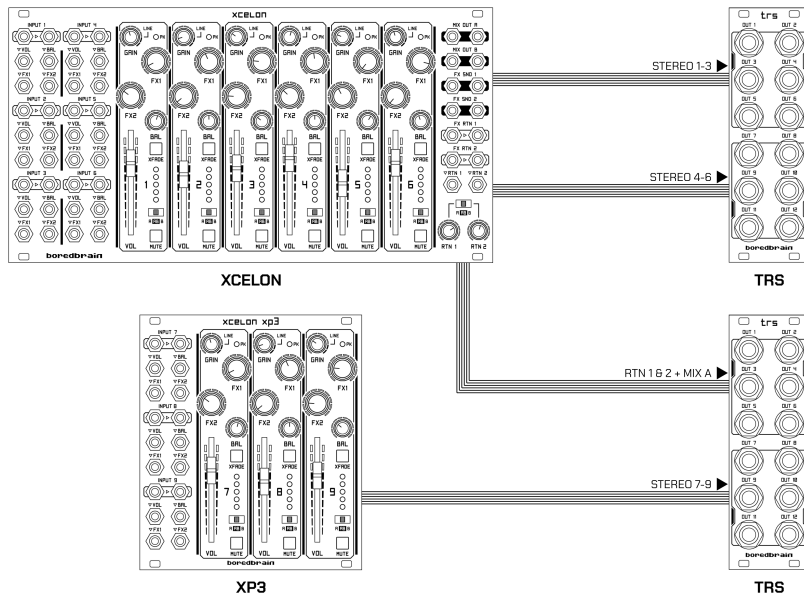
xcelon

INPUT 1
▽VOL ▽BAL
▽FX1 ▽FX2
INPUT 2
▽VOL ▽BAL
▽FX1 ▽FX2
INPUT 3
▽VOL ▽BAL
▽FX1 ▽FX2

INPUT 4
▽VOL ▽BAL
▽FX1 ▽FX2
INPUT 5
▽VOL ▽BAL
▽FX1 ▽FX2
INPUT 6
▽VOL ▽BAL
▽FX1 ▽FX2

LINE ON
GAIN
FX1
FX2
BAL
XFADE
1 2 3 4 5 6
A B
VOL MUTE

MIX OUT A
MIX OUT B
FX SND 1
FX SND 2
FX RTN 1
FX RTN 2
▽RTN 1 ▽RTN 2
A B
RTN 1 RTN 2

boredbrain

XCELON

trs
OUT 1 OUT 2
OUT 3 OUT 4
OUT 5 OUT 6
OUT 7 OUT 8
OUT 9 OUT 10
OUT 11 OUT 12
boredbrain

STEREO 1-3 ▶
STEREO 4-6 ▶

TRS

xcelon xp3

INPUT 7
▽VOL ▽BAL
▽FX1 ▽FX2
INPUT 8
▽VOL ▽BAL
▽FX1 ▽FX2
INPUT 9
▽VOL ▽BAL
▽FX1 ▽FX2

LINE ON
GAIN
FX1
FX2
BAL
XFADE
7 8 9
A B
VOL MUTE

boredbrain

XP3

RTN 1 & 2 + MIX A ▶
STEREO 7-9 ▶

trs
OUT 1 OUT 2
OUT 3 OUT 4
OUT 5 OUT 6
OUT 7 OUT 8
OUT 9 OUT 10
OUT 11 OUT 12
boredbrain

TRS